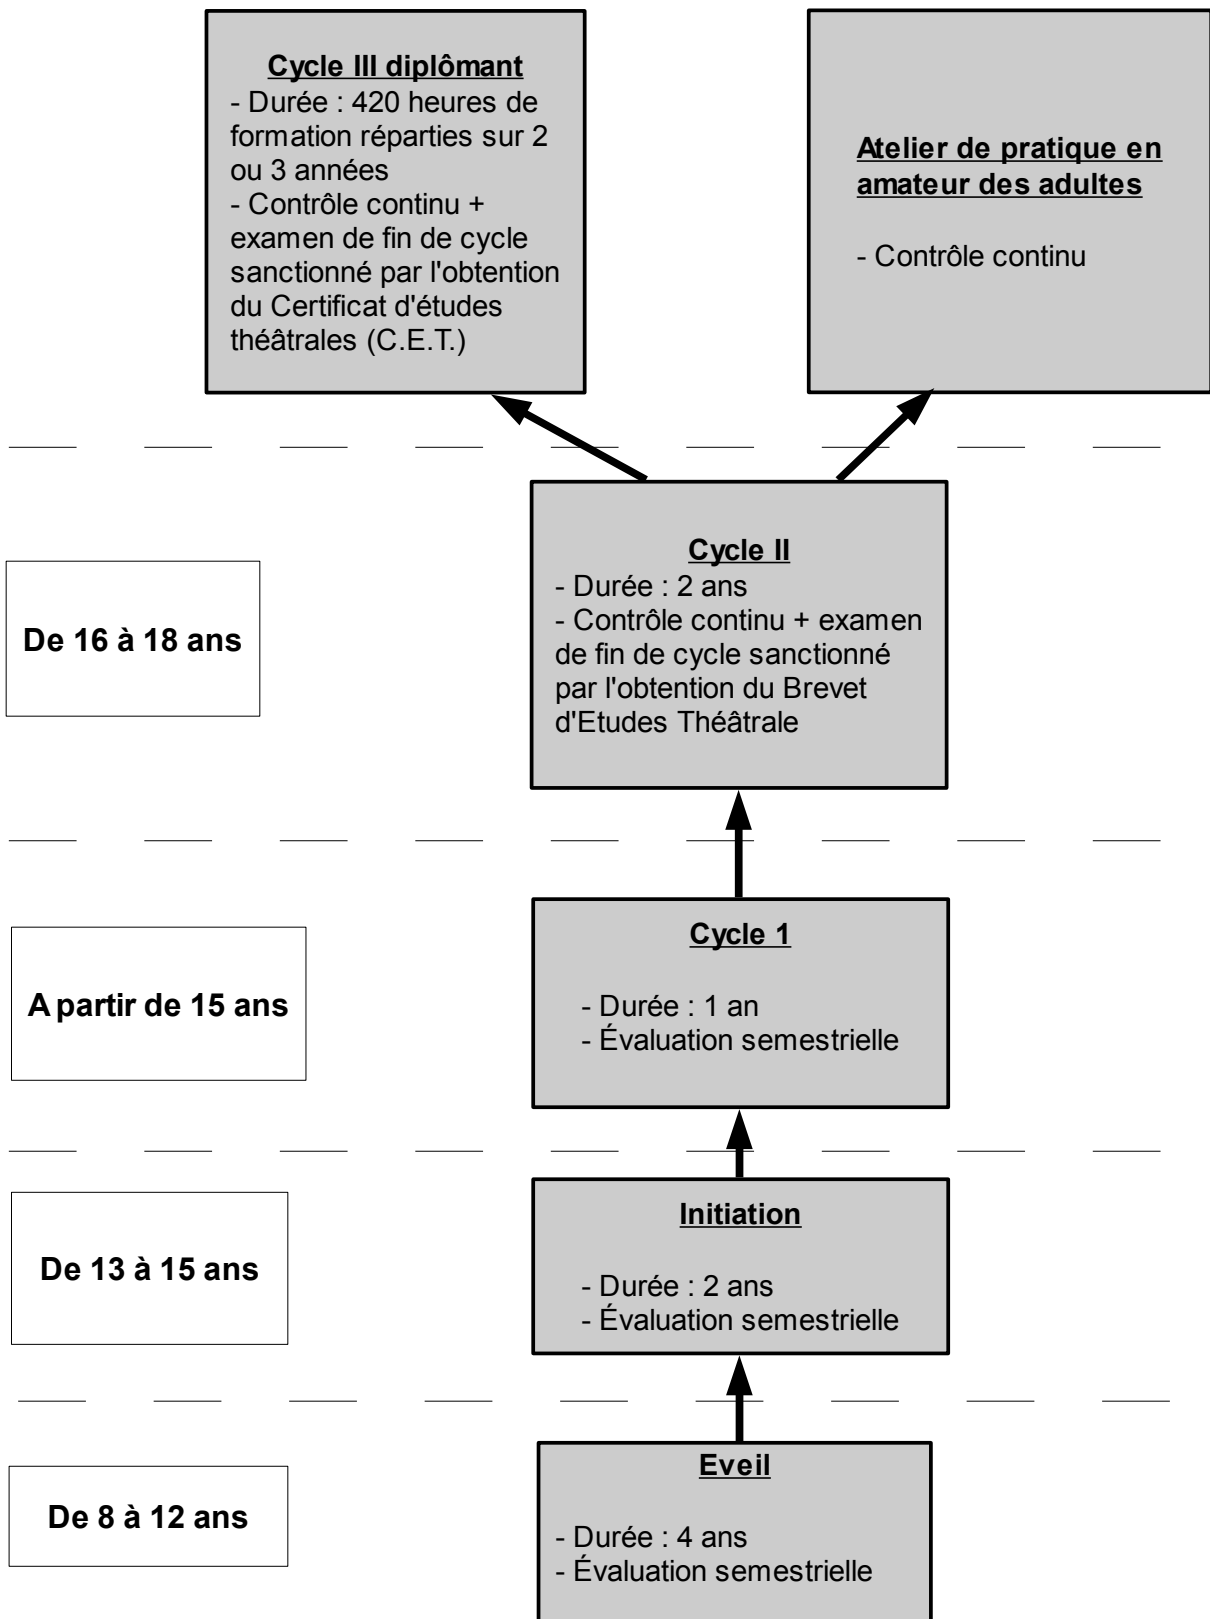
Cycle III diplômant
- Durée : 420 heures de formation réparties sur 2 ou 3 années
- Contrôle continu + examen de fin de cycle sanctionné par l'obtention du Certificat d'études théâtrales (C.E.T.)

Atelier de pratique en amateur des adultes

- Contrôle continu

De 16 à 18 ans

Cycle II
- Durée : 2 ans
- Contrôle continu + examen de fin de cycle sanctionné par l'obtention du Brevet d'Etudes Théâtrale

A partir de 15 ans

Cycle 1

- Durée : 1 an
- Évaluation semestrielle

De 13 à 15 ans

Initiation

- Durée : 2 ans
- Évaluation semestrielle

De 8 à 12 ans

Eveil

- Durée : 4 ans
- Évaluation semestrielle